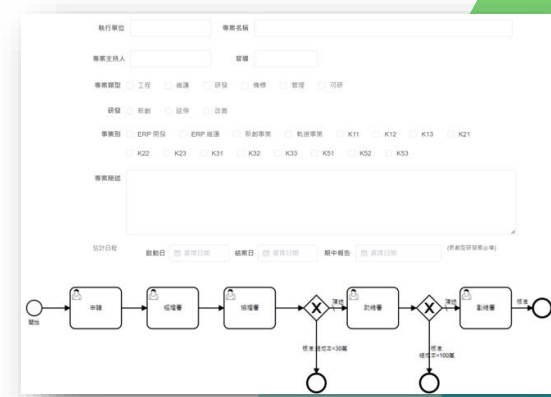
執行單位 專案名稱

專案主持人 部門

專案類型 工程 維護 研發 業務 管理 可研

研發 新創 延伸 改善

事業別 ERP 開發 ERP 維護 新創事業 軌道事業 K11 K12 K13 K21 K22 K23 K31 K32 K33 K51 K52 K53

專案描述

預計日程 啟動日 選擇日期 結束日 選擇日期 期中報告 選擇日期 (新創型研發案必填)

開始 申請 組長審 協理審 通過 執總審 通過 副總審 核准

核准 總成本<30萬

核准 總成本<100萬